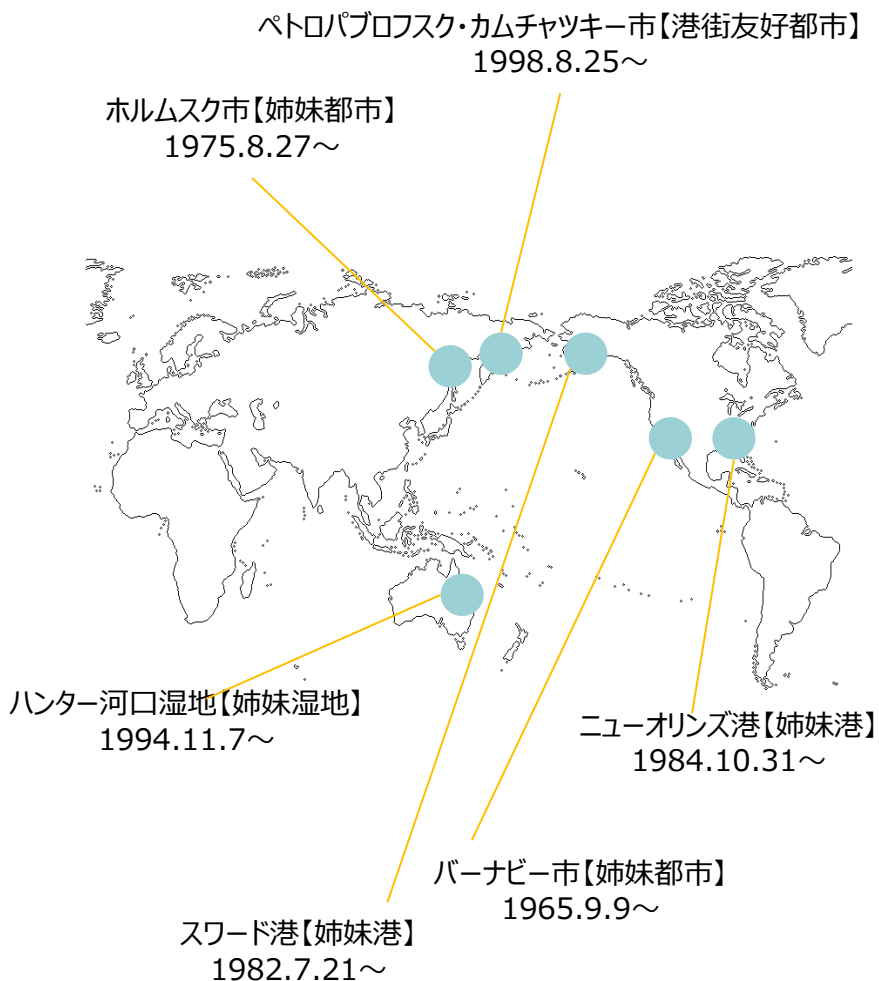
ペトロパブロフスク・カムチャツキー市【港街友好都市】
1998.8.25～

ホルムスク市【姉妹都市】
1975.8.27～

ハンター河口湿地【姉妹湿地】
1994.11.7～

ニューオリンズ港【姉妹港】
1984.10.31～

バーナビー市【姉妹都市】
1965.9.9～

スワード港【姉妹港】
1982.7.21～